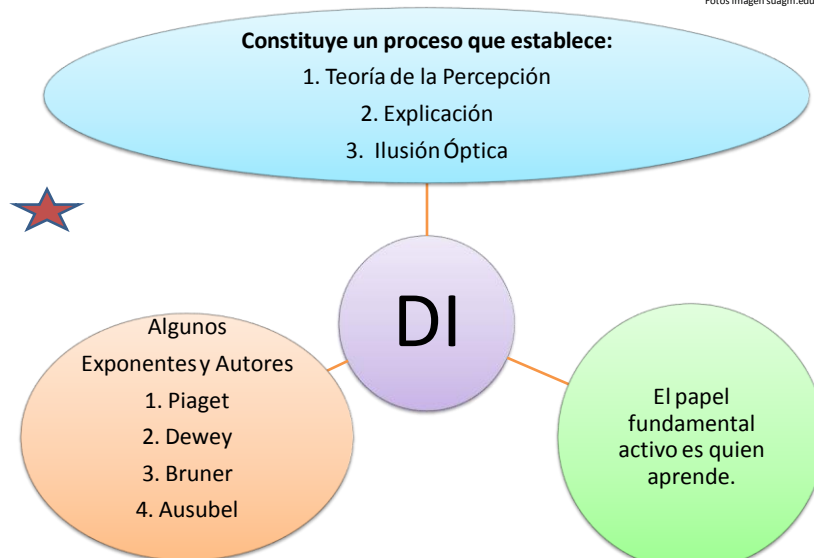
Fotos imagen suagm.edu

Constituye un proceso que establece:
1. Teoría de la Percepción
2. Explicación
3. Ilusión Óptica

DI

Algunos
Exponentes y Autores
1. Piaget
2. Dewey
3. Bruner
4. Ausubel

El papel fundamental activo es quien aprende.